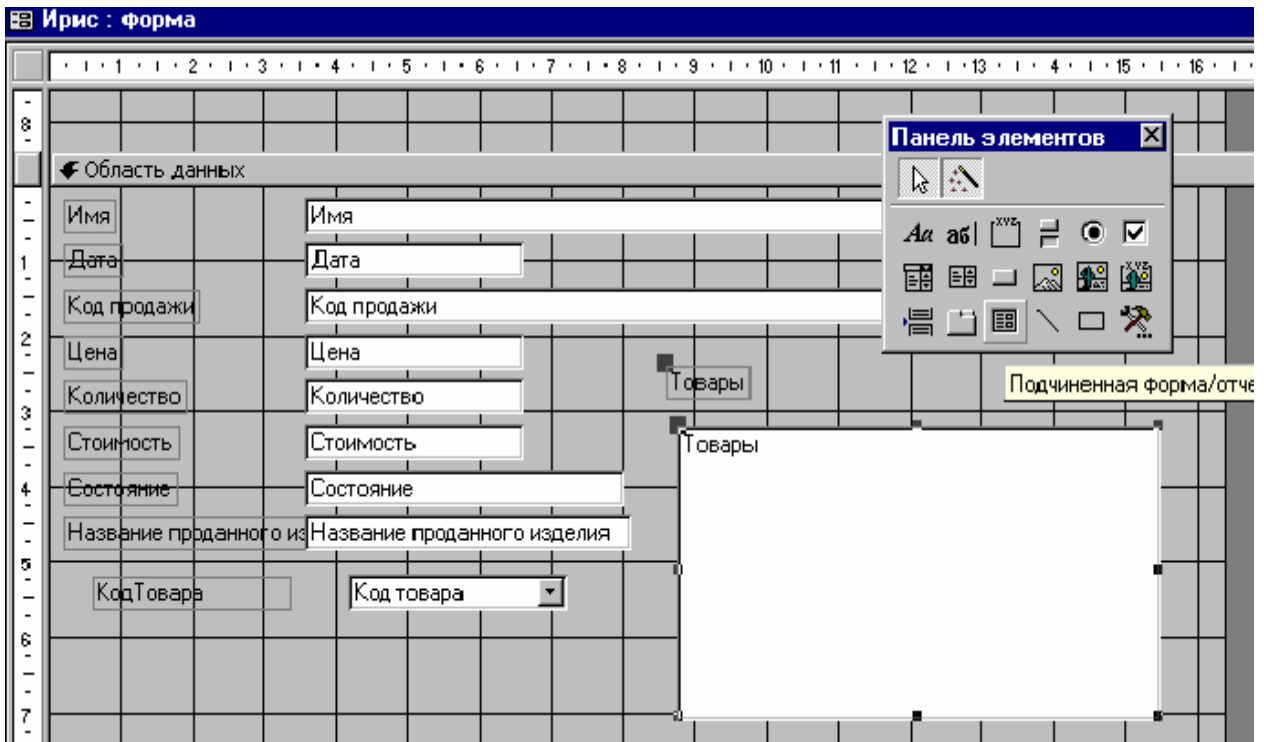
Ирис : форма

1 2 3 4 5 6 7 8 9 10 11 12 13 4 15 16

8

Область данных

Имя | Имя

Дата | Дата

Код продажи | Код продажи

Цена | Цена

Количество | Количество

Стоимость | Стоимость

Состояние | Состояние

Название проданного из | Название проданного изделия

КодТовара | Код товара

Товары

Товары

Панель элементов

Aa аб|

Подчиненная форма/отче

1
2
3
4
5
6
7